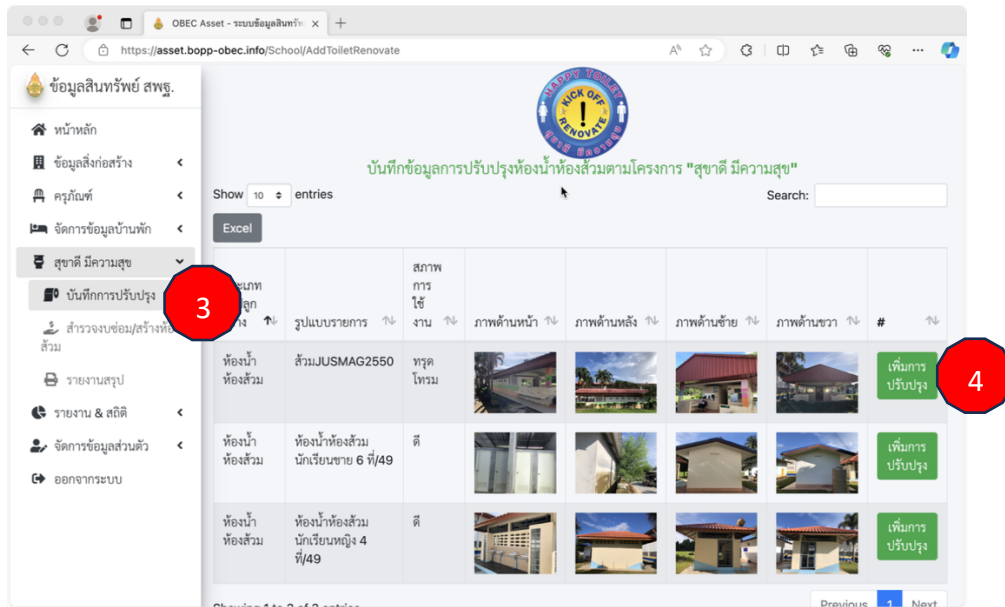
OBEC Asset - ระบบข้อมูลสินทรัพ ×
https://asset.bopp-obec.info/School/AddToiletRenovate

ข้อมูลสินทรัพย์ สพฐ.

หน้าหลัก
ข้อมูลสิ่งก่อสร้าง
ครุภัณฑ์
จัดการข้อมูลบ้านพัก
สุขาดี มีความสุข
บันทึกการปรับปรุง
สำรวจงบซ่อม/สร้างห้องส้วม
รายงานสรุป
รายงาน & สถิติ
จัดการข้อมูลส่วนตัว
ออกจากระบบ

HAPPY TOILET
KICK OFF
RENOVATE
สุขาดี มีความสุข

บันทึกข้อมูลการปรับปรุงห้องน้ำห้องส้วมตามโครงการ "สุขาดี มีความสุข"

Show 10 entries

Search:

Excel

3

4

| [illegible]ะเภท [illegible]ลูก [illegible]าง | รูปแบบรายการ | สภาพการใช้งาน | ภาพด้านหน้า | ภาพด้านหลัง | ภาพด้านซ้าย | ภาพด้านขวา | # |
|---|---|---|---|---|---|---|---|
| ห้องน้ำห้องส้วม | ส้วมJUSMAG2550 | ทรุดโทรม | | | | | เพิ่มการปรับปรุง |
| ห้องน้ำห้องส้วม | ห้องน้ำห้องส้วมนักเรียนชาย 6 ที่/49 | ดี | | | | | เพิ่มการปรับปรุง |
| ห้องน้ำห้องส้วม | ห้องน้ำห้องส้วมนักเรียนหญิง 4 ที่/49 | ดี | | | | | เพิ่มการปรับปรุง |

Showing 1 to 3 of 3 entries

Previous 1 Next